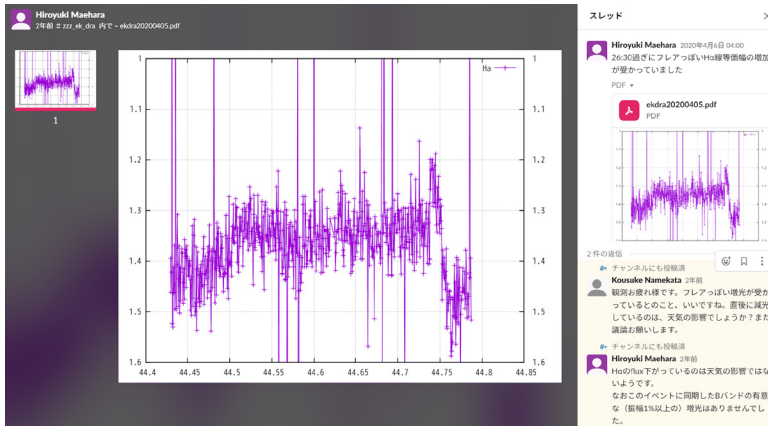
Hiroyuki Maehara
2年前 # zzz_ek_dra 内で - ekdra20200405.pdf

1

Hα

1
1.1
1.2
1.3
1.4
1.5
1.6

44.4 44.45 44.5 44.55 44.6 44.65 44.7 44.75 44.8 44.85

スレッド

Hiroyuki Maehara 2020年4月6日 04:00
26:30過ぎにフレアっぽいHα線等価幅の増加が受かっていました

PDF
ekdra20200405.pdf
PDF

2 件の返信

チャンネルにも投稿済
Kousuke Namekata 2年前
観測お疲れ様です。フレアっぽい増光が受かっているとのこと、いいですね。直後に減光しているのは、天気の影響でしょうか？また議論お願いします。

チャンネルにも投稿済
Hiroyuki Maehara 2年前
Hαのflux下がっているのは天気の影響ではないようです。
なおこのイベントに同期したBバンドの有意な（振幅1%以上の）増光はありませんでした。